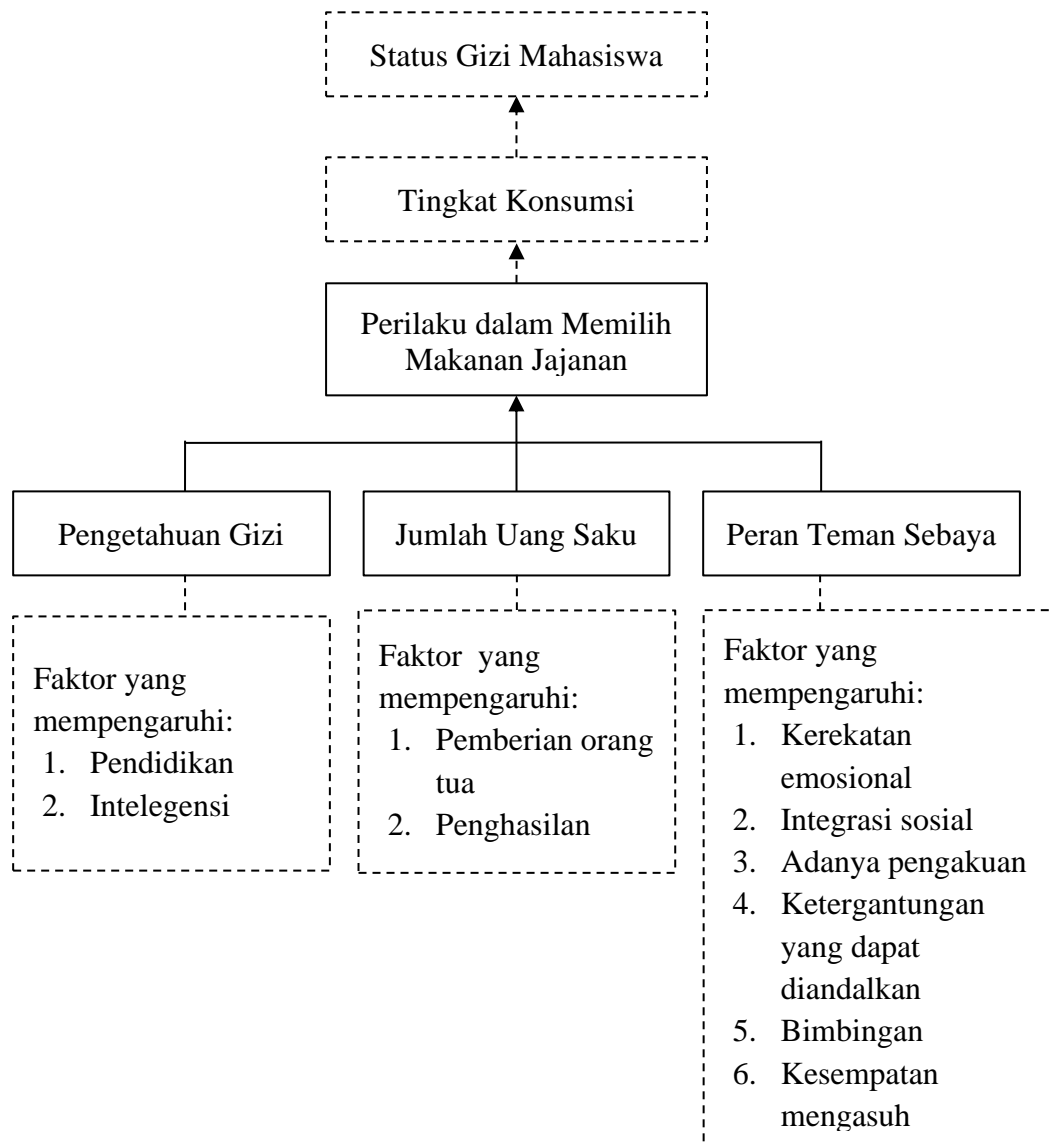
Status Gizi Mahasiswa

Tingkat Konsumsi

Perilaku dalam Memilih Makanan Jajanan

Pengetahuan Gizi

Jumlah Uang Saku

Peran Teman Sebaya

Faktor yang mempengaruhi:
1. Pendidikan
2. Intelegensi

Faktor yang mempengaruhi:
1. Pemberian orang tua
2. Penghasilan

Faktor yang mempengaruhi:
1. Kerekatan emosional
2. Integrasi sosial
3. Adanya pengakuan
4. Ketergantungan yang dapat diandalkan
5. Bimbingan
6. Kesempatan mengasuh